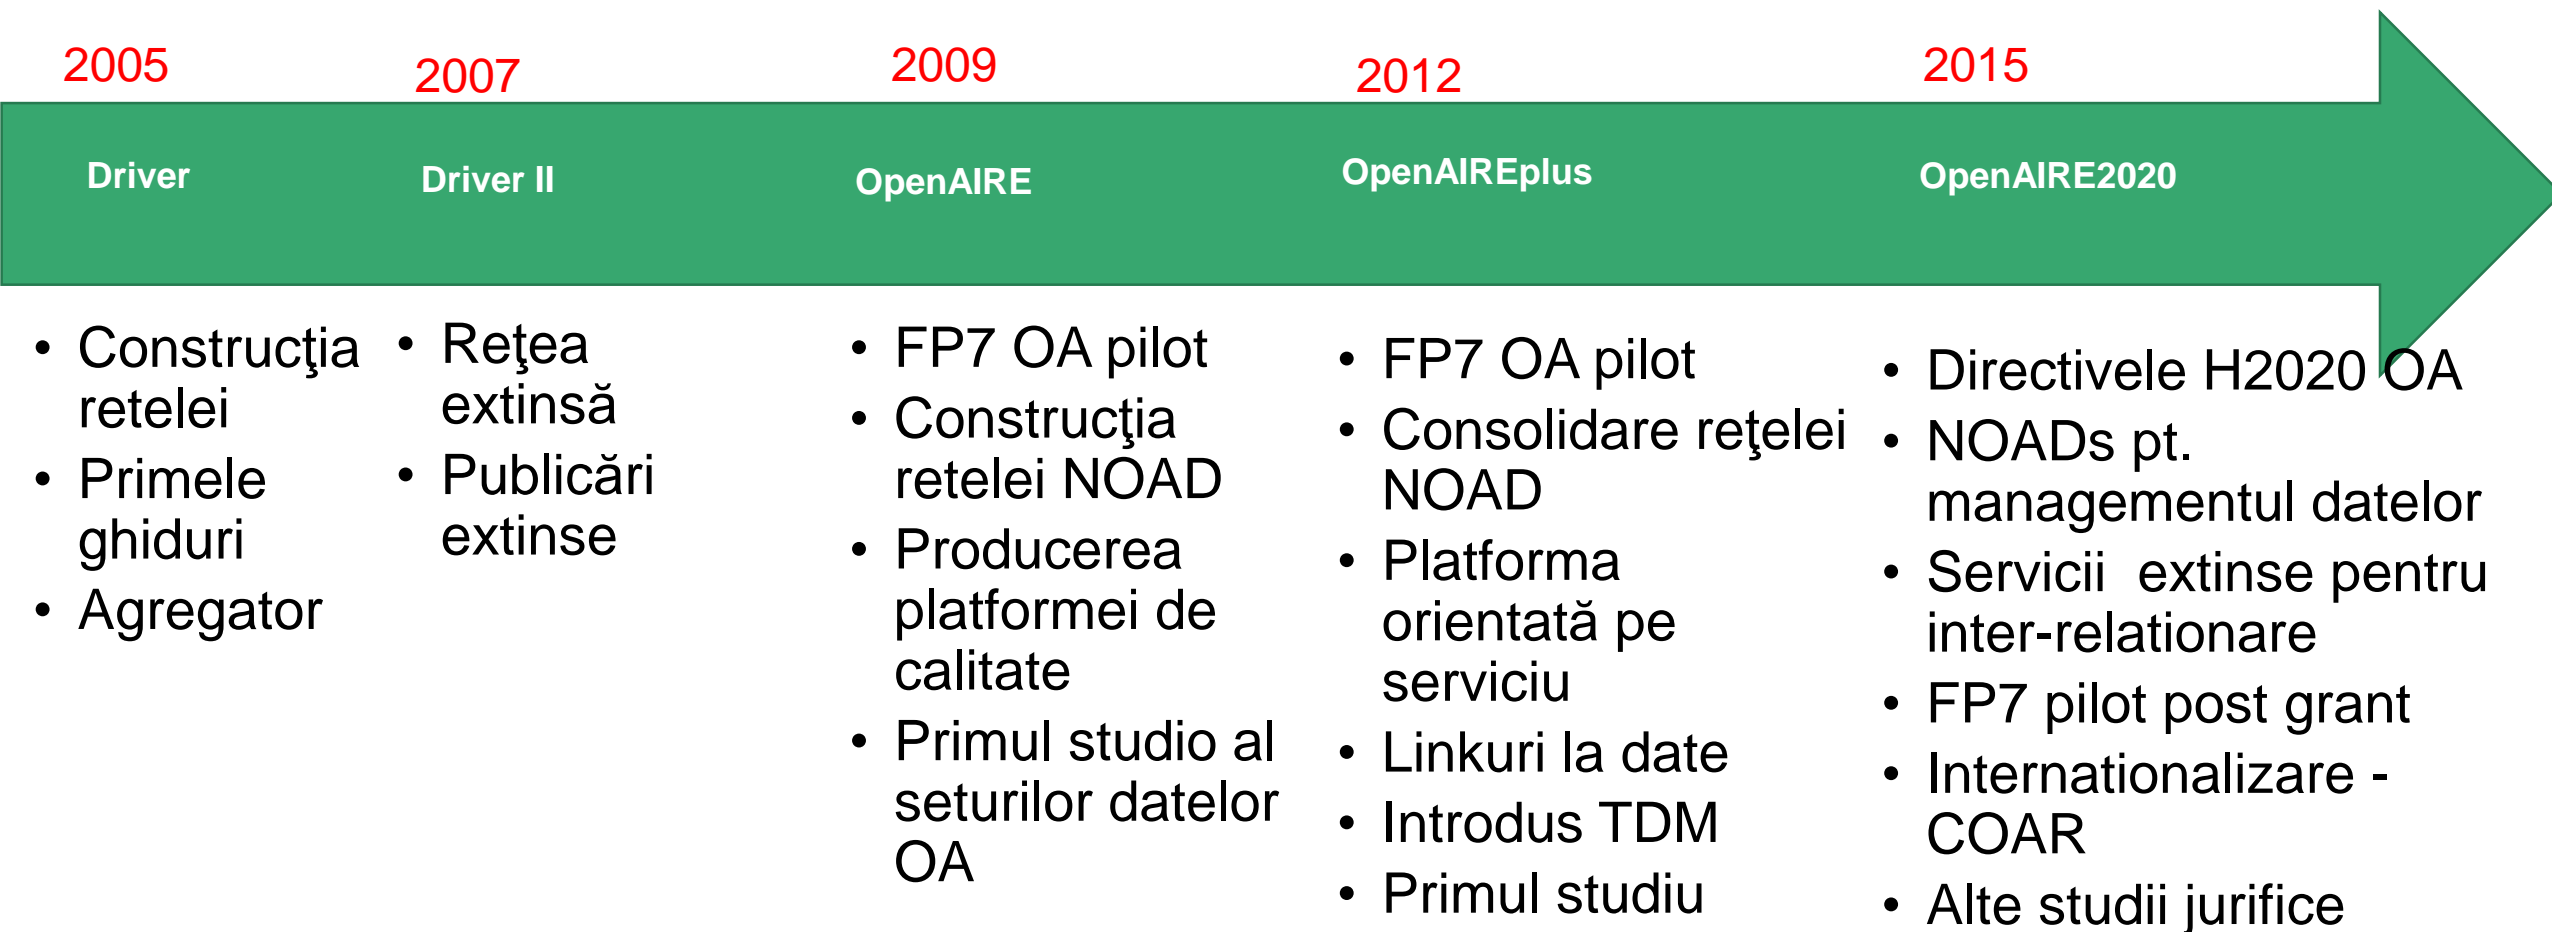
2005
Driver
- Construcţia retelei
- Primele ghiduri
- Agregator

2007
Driver II
- Reţea extinsă
- Publicări extinse

2009
OpenAIRE
- FP7 OA pilot
- Construcţia retelei NOAD
- Producerea platformei de calitate
- Primul studio al seturilor datelor OA

2012
OpenAIREplus
- FP7 OA pilot
- Consolidare reţelei NOAD
- Platforma orientată pe serviciu
- Linkuri la date
- Introdus TDM
- Primul studiu

2015
OpenAIRE2020
- Directivele H2020 OA
- NOADs pt. managementul datelor
- Servicii extinse pentru inter-relationare
- FP7 pilot post grant
- Internationalizare - COAR
- Alte studii jurifice